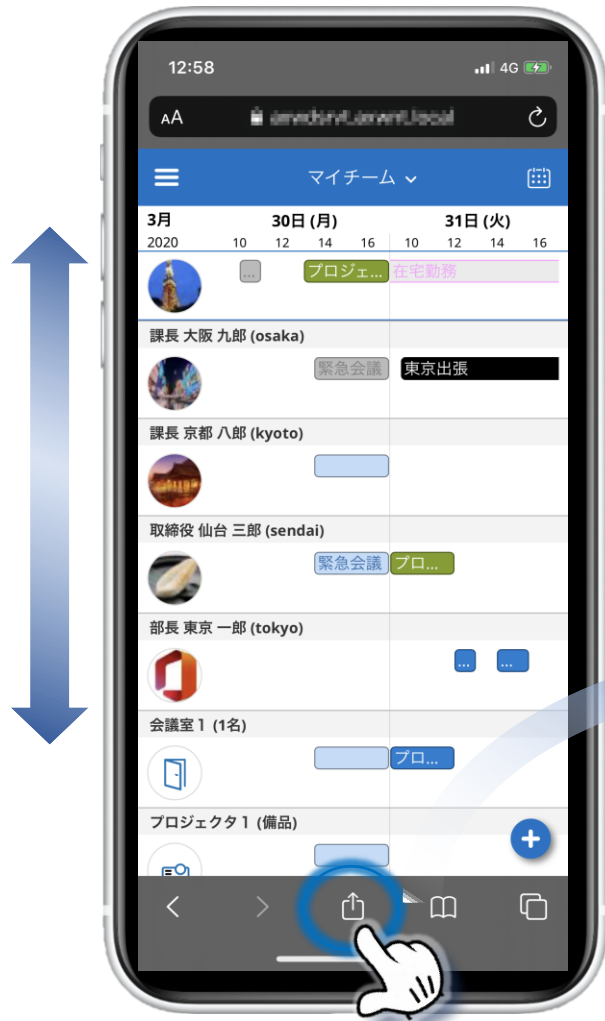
12:58
4G

AA

マイチーム

3月
2020
30日 (月)
10 12 14 16
31日 (火)
10 12 14 16

...
プロジェ...
在宅勤務

課長 大阪 九郎 (osaka)
緊急会議
東京出張

課長 京都 八郎 (kyoto)

取締役 仙台 三郎 (sendai)
緊急会議
プロ...

部長 東京 一郎 (tokyo)
...
...

会議室 1 (1名)
プロ...

プロジェクタ 1 (備品)